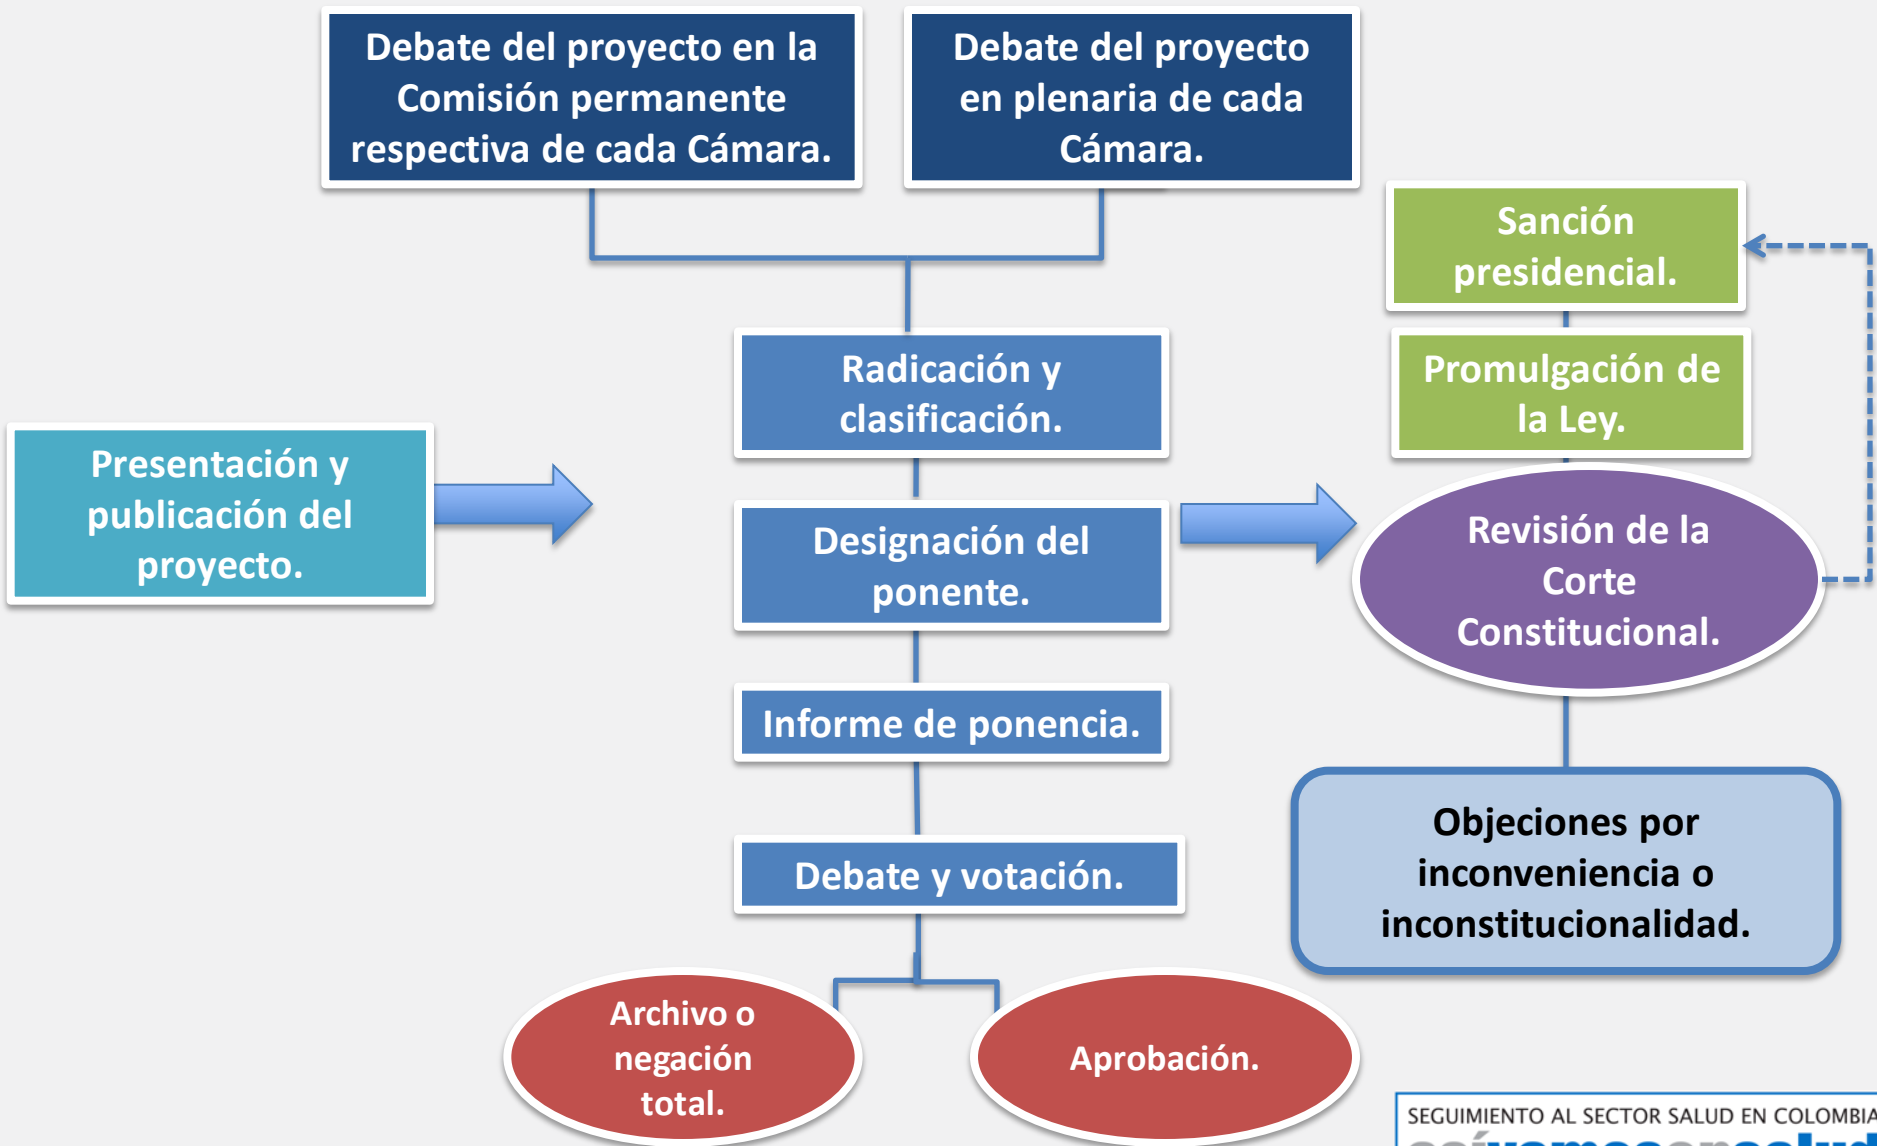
Debate del proyecto en la Comisión permanente respectiva de cada Cámara.

Debate del proyecto en plenaria de cada Cámara.

Sanción presidencial.

Radicación y clasificación.

Promulgación de la Ley.

Presentación y publicación del proyecto.

Designación del ponente.

Revisión de la Corte Constitucional.

Informe de ponencia.

Objeciones por inconveniencia o inconstitucionalidad.

Debate y votación.

Archivo o negación total.

Aprobación.

SEGUIMIENTO AL SECTOR SALUD EN COLOMBIA
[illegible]